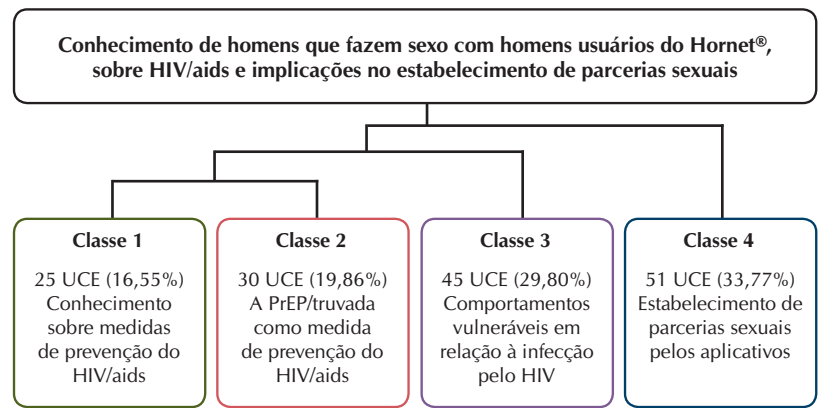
Conhecimento de homens que fazem sexo com homens usuários do Hornet®, sobre HIV/aids e implicações no estabelecimento de parcerias sexuais

Classe 1

25 UCE (16,55%)
Conhecimento sobre medidas de prevenção do HIV/aids

Classe 2

30 UCE (19,86%)
A PrEP/truvada como medida de prevenção do HIV/aids

Classe 3

45 UCE (29,80%)
Comportamentos vulneráveis em relação à infecção pelo HIV

Classe 4

51 UCE (33,77%)
Estabelecimento de parcerias sexuais pelos aplicativos